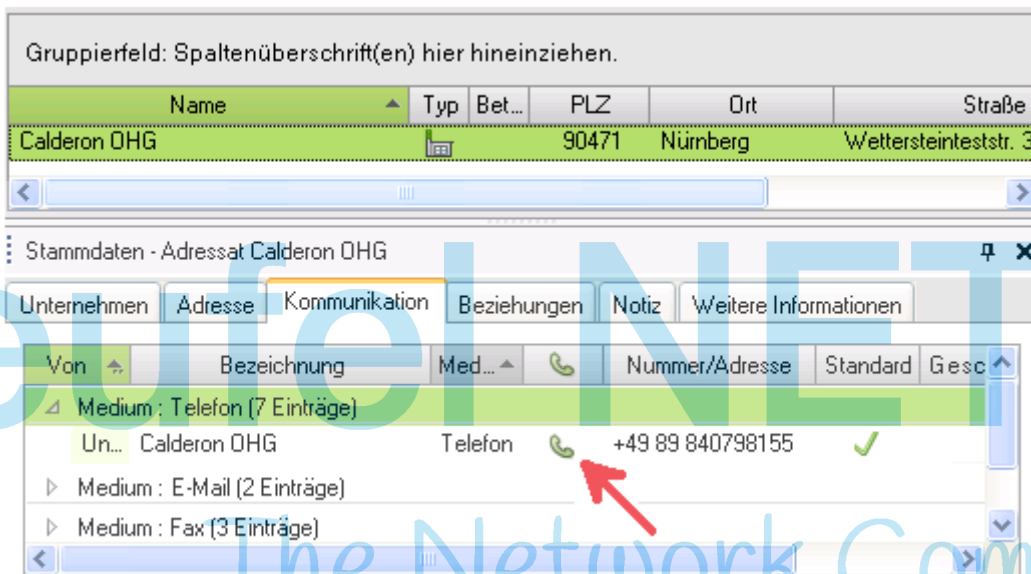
Gruppierfeld: Spaltenüberschrift(en) hier hineinziehen.

| Name | Typ | Bet... | PLZ | Ort | Straße |
|---|---|---|---|---|---|
| Calderon OHG | | | 90471 | Nürnberg | Wettersteinteststr. 3 |

Stammdaten - Adressat Calderon OHG

Unternehmen | Adresse | Kommunikation | Beziehungen | Notiz | Weitere Informationen

| Von | Bezeichnung | Med... | | Nummer/Adresse | Standard | Gesc |
|---|---|---|---|---|---|---|
| Medium : Telefon (7 Einträge) | | | | | | |
| Un... | Calderon OHG | Telefon | | +49 89 840798155 | ✓ | |
| Medium : E-Mail (2 Einträge) | | | | | | |
| Medium : Fax (3 Einträge) | | | | | | |

Teufel NET
The Network Com